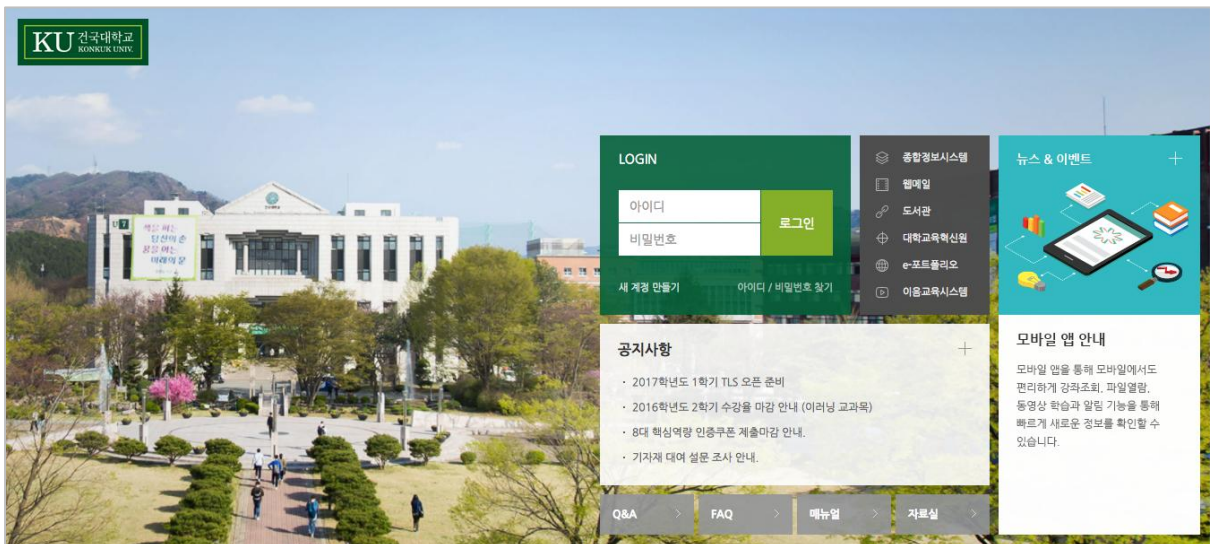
KU 건국대학교 KONKUK UNIV.

LOGIN

아이디
비밀번호
로그인

새 계정 만들기
아이디 / 비밀번호 찾기

종합정보시스템
웹메일
도서관
대학교육혁신원
e-포트폴리오
이음교육시스템

뉴스 & 이벤트 +

공지사항 +

· 2017학년도 1학기 TLS 오픈 준비
· 2016학년도 2학기 수강율 마감 안내 (이러닝 교과목)
· 8대 핵심역량 인증쿠폰 제출마감 안내.
· 기자재 대여 설문 조사 안내.

모바일 앱 안내

모바일 앱을 통해 모바일에서도 편리하게 강좌조회, 파일열람, 동영상 학습과 알림 기능을 통해 빠르게 새로운 정보를 확인할 수 있습니다.

Q&A
FAQ
매뉴얼
자료실